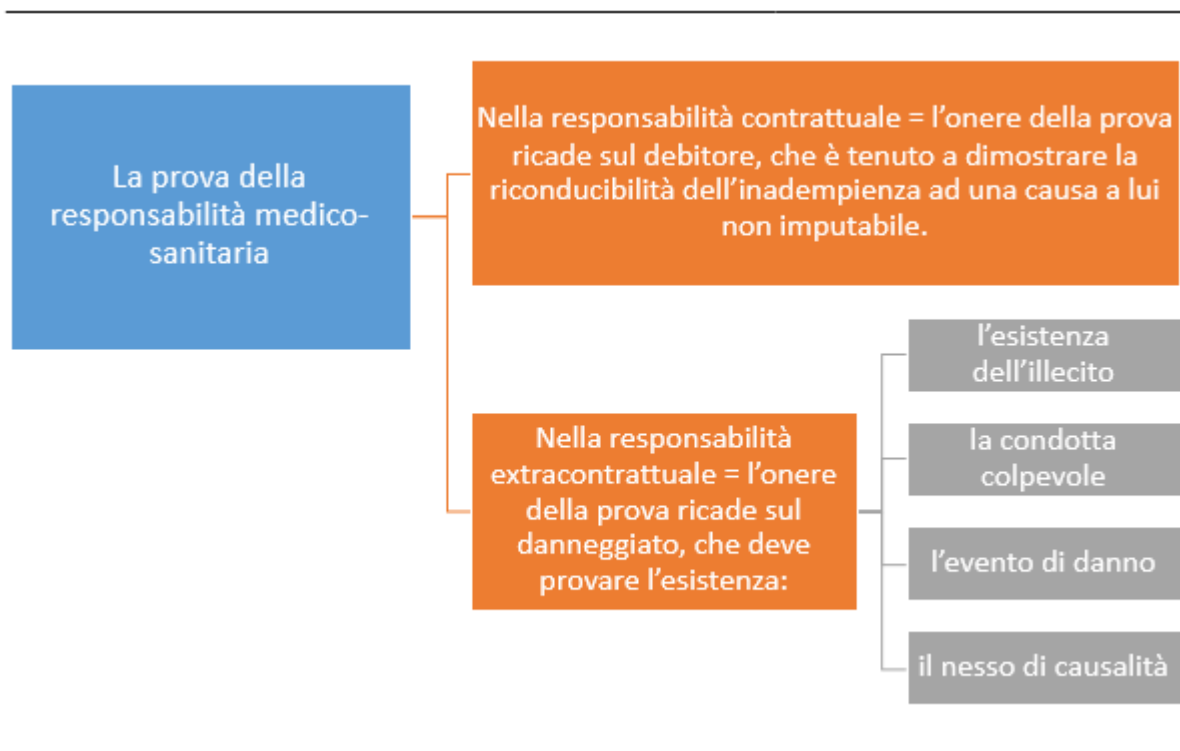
La prova della responsabilità medico-sanitaria

Nella responsabilità contrattuale = l’onere della prova ricade sul debitore, che è tenuto a dimostrare la riconducibilità dell’inadempienza ad una causa a lui non imputabile.

Nella responsabilità extracontrattuale = l’onere della prova ricade sul danneggiato, che deve provare l’esistenza:

l’esistenza dell’illecito

la condotta colpevole

l’evento di danno

il nesso di causalità